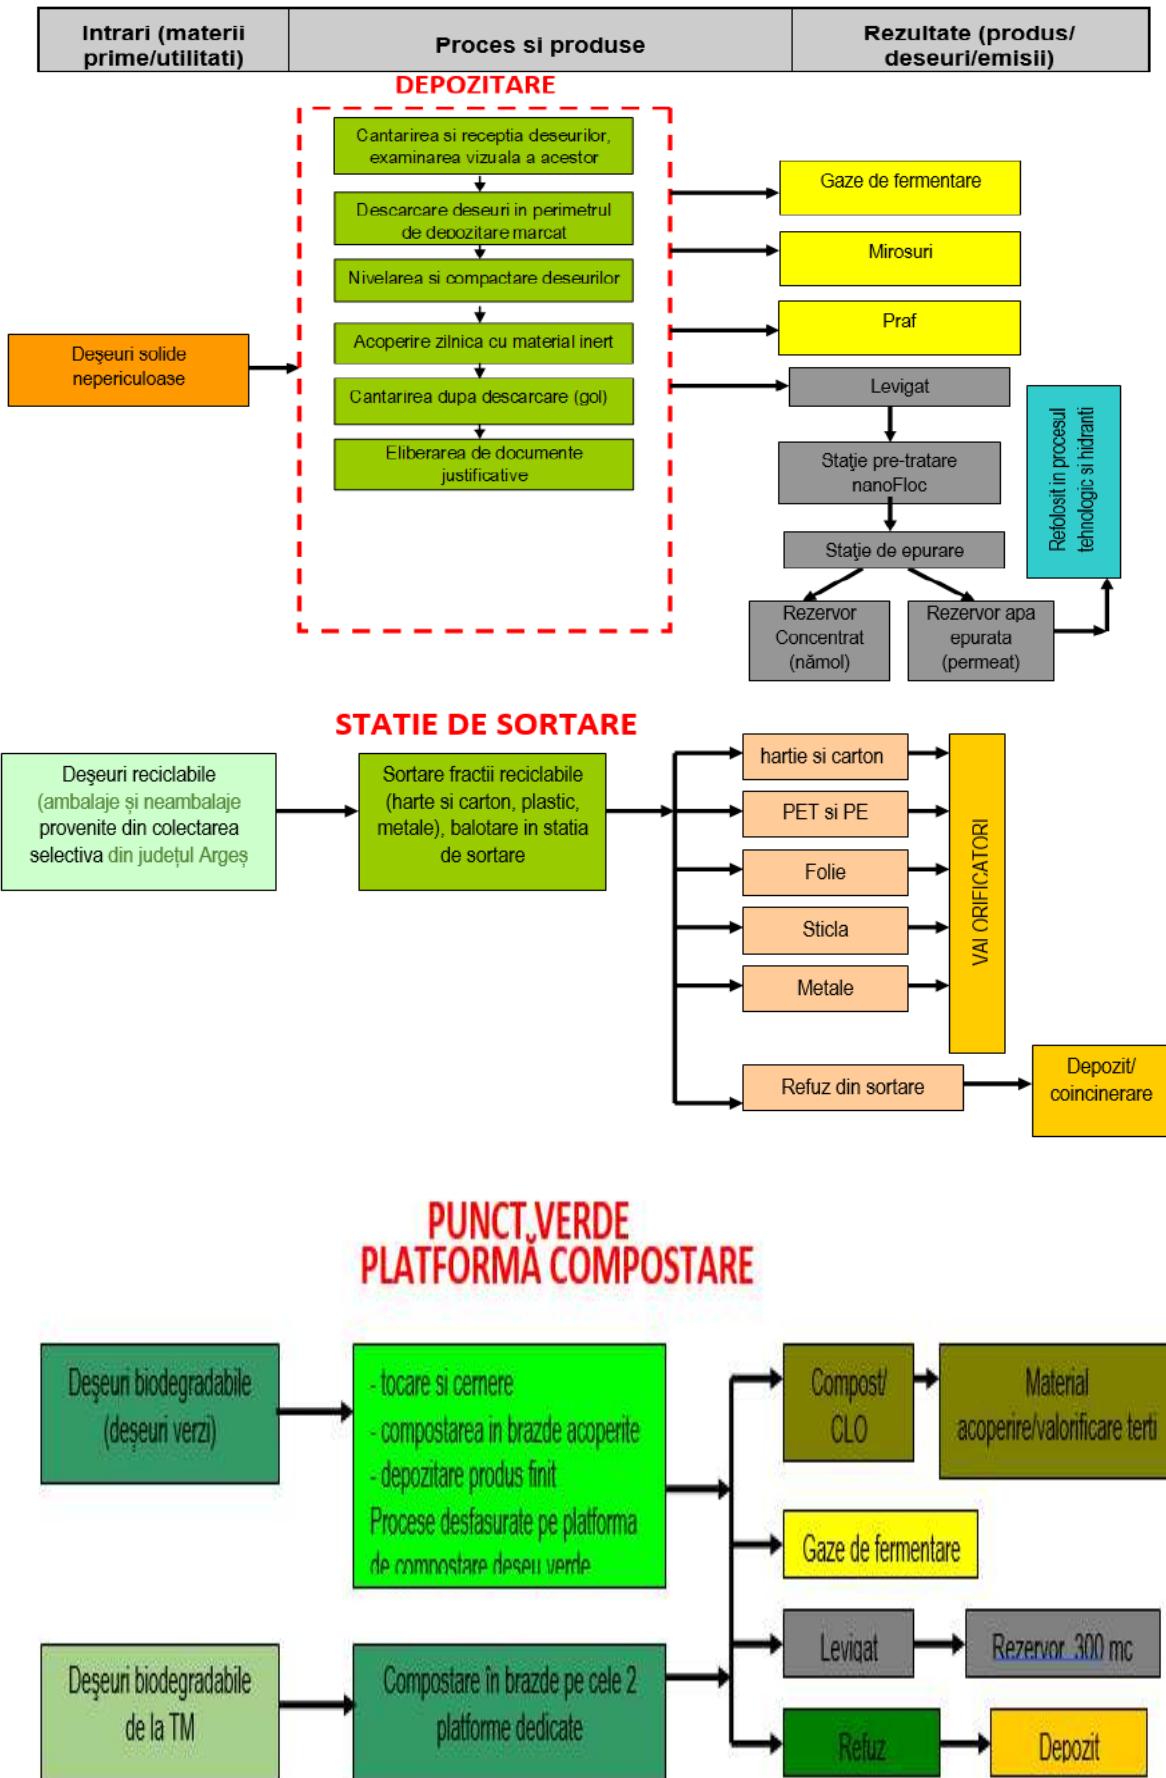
| Intrari (materii prime/utilitati) | Proces si produse | Rezultate (produs/ deseuri/emisii) |
|---|---|---|

DEPOZITARE

Cantarirea si receptia deseurilor, examinarea vizuala a acestor

Descarcare deseuri in perimetrul de depozitare marcat

Nivelarea si compactare deseurilor

Acoperire zilnica cu material inert

Cantarirea dupa descarcare (gol)

Eliberarea de documente justificative

Deşeuri solide nepericuloase

Gaze de fermentare

Mirosuri

Praf

Levigat

Staţie pre-tratare nanoFloc

Staţie de epurare

Rezervor Concentrat (nămol)

Rezervor apa epurata (permeat)

Refolosit in procesul tehnologic si hidranti

STATIE DE SORTARE

Deşeuri reciclabile (ambalaje şi neambalaje provenite din colectarea selectiva din judeţul Argeş

Sortare fractii reciclabile (harte si carton, plastic, metale), balotare in statia de sortare

hartie si carton

PET si PE

Folie

Sticla

Metale

VAI ORIFICATORI

Refuz din sortare

Depozit/ coincinerare

PUNCT VERDE
PLATFORMĂ COMPOSTARE

Deşeuri biodegradabile (deşeuri verzi)

- tocare si cernere
- compostarea in brazde acoperite
- depozitare produs finit
Procese desfasurate pe platforma de compostare deseu verde

Compost/ CLO

Material acoperire/valorificare terti

Gaze de fermentare

Levigat

Rezervor 300 mc

Deşeuri biodegradabile de la TM

Compostare în brazde pe cele 2 platforme dedicate

Refuz

Depozit